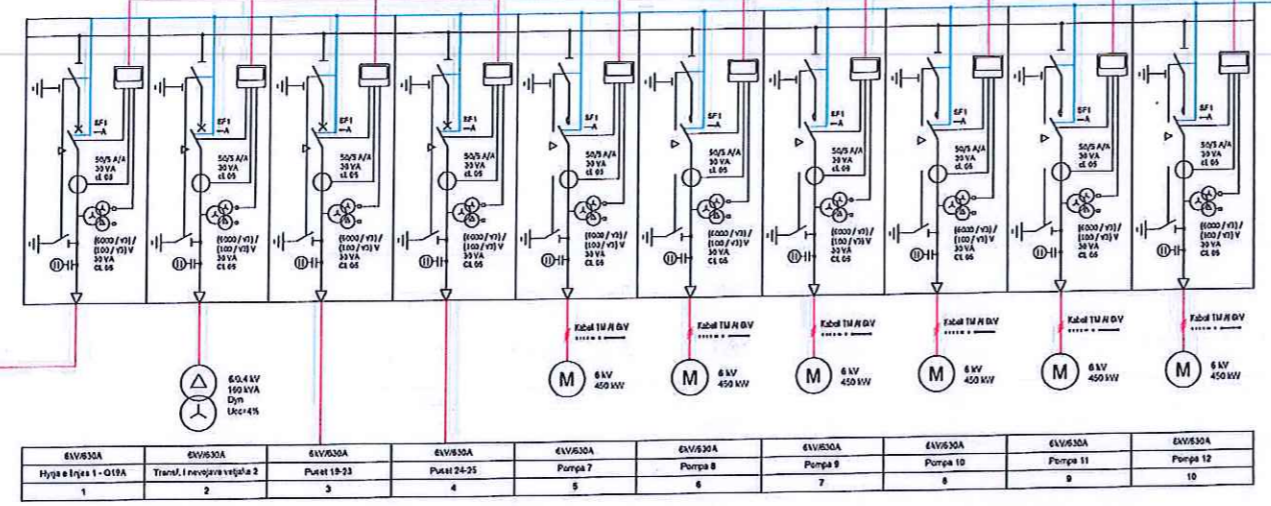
EF1 →A

50/5 A/A 30 VA cL 05

(6000 / √3) / (100 / √3) V 30 VA CL 05

EF1 →A

50/5 A/A 30 VA cL 05

(6000 / √3) / (100 / √3) V 30 VA CL 05

EF1 →A

50/5 A/A 30 VA cL 05

(6000 / √3) / (100 / √3) V 30 VA CL 05

EF1 →A

50/5 A/A 30 VA cL 05

(6000 / √3) / (100 / √3) V 30 VA CL 05

EF1 →A

50/5 A/A 30 VA cL 05

(6000 / √3) / (100 / √3) V 30 VA CL 05

EF1 →A

50/5 A/A 30 VA cL 05

(6000 / √3) / (100 / √3) V 30 VA CL 05

EF1 →A

50/5 A/A 30 VA cL 05

(6000 / √3) / (100 / √3) V 30 VA CL 05

EF1 →A

50/5 A/A 30 VA cL 05

(6000 / √3) / (100 / √3) V 30 VA CL 05

EF1 →A

50/5 A/A 30 VA cL 05

(6000 / √3) / (100 / √3) V 30 VA CL 05

EF1 →A

50/5 A/A 30 VA cL 05

(6000 / √3) / (100 / √3) V 30 VA CL 05

6/0,4 kV 160 kVA Dyn Ucc=4%

Kabell TM / GV
M 6 kV 450 kW

Kabell TM / GV
M 6 kV 450 kW

Kabell TM / GV
M 6 kV 450 kW

Kabell TM / GV
M 6 kV 450 kW

Kabell TM / GV
M 6 kV 450 kW

Kabell TM / GV
M 6 kV 450 kW

| 6kV/630A | 6kV/630A | 6kV/630A | 6kV/630A | 6kV/630A | 6kV/630A | 6kV/630A | 6kV/630A | 6kV/630A | 6kV/630A |
|---|---|---|---|---|---|---|---|---|---|
| Hyrja e linjes 1 - Q19A | Transf. i nevojave vetjake 2 | Puset 19-23 | Puset 24-25 | Pompa 7 | Pompa 8 | Pompa 9 | Pompa 10 | Pompa 11 | Pompa 12 |
| 1 | 2 | 3 | 4 | 5 | 6 | 7 | 8 | 9 | 10 |